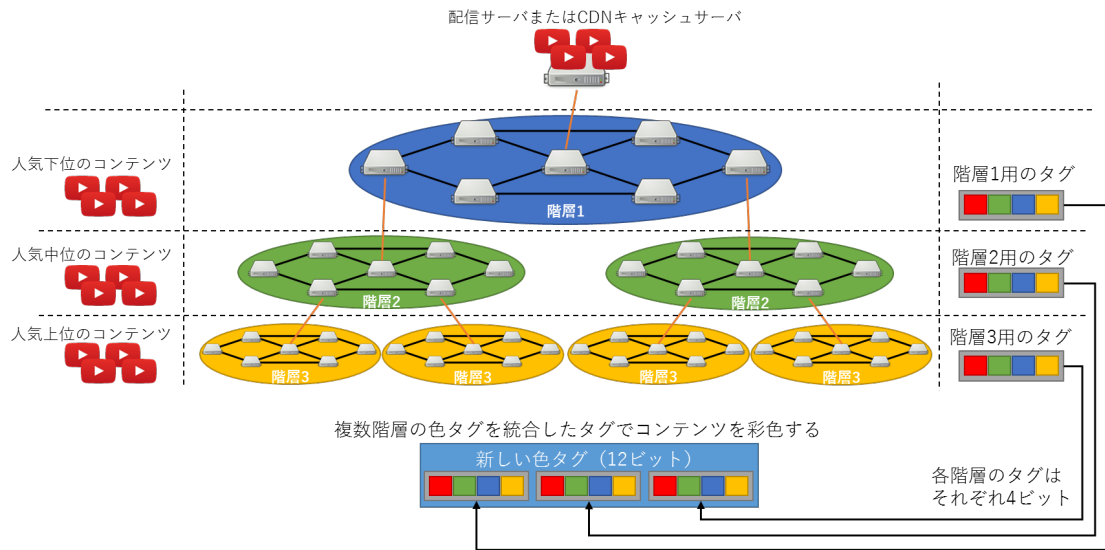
配信サーバまたはCDNキャッシュサーバ

人気下位のコンテンツ

階層1

階層1用のタグ

人気中位のコンテンツ

階層2

階層2

階層2用のタグ

人気上位のコンテンツ

階層3

階層3

階層3

階層3

階層3用のタグ

複数階層の色タグを統合したタグでコンテンツを彩色する

新しい色タグ（12ビット）

各階層のタグは
それぞれ4ビット